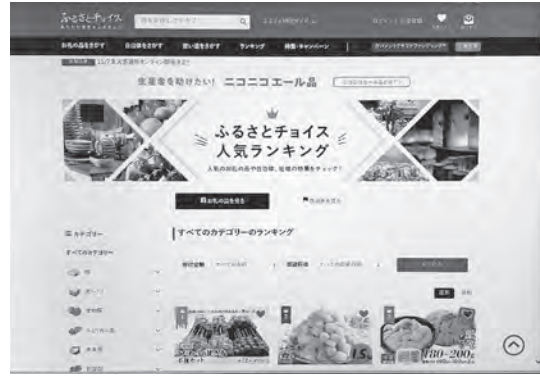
ふるさとチョイス

お礼の品をさがす　自治体をさがす　使い道をさがす　ランキング　特集・キャンペーン

生産者を助けたい！ ニコニコエール品

ふるさとチョイス
人気ランキング

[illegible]

カテゴリー

すべてのカテゴリー

すべてのカテゴリーのランキング

15
180~200